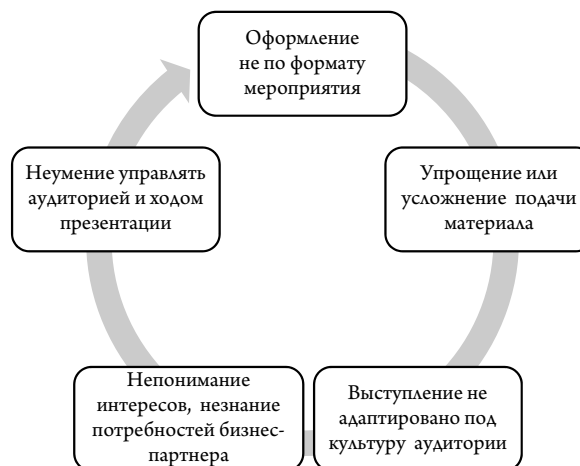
Оформление не по формату мероприятия

Упрощение или усложнение подачи материала

Выступление не адаптировано под культуру аудитории

Непонимание интересов, незнание потребностей бизнес-партнера

Неумение управлять аудиторией и ходом презентации